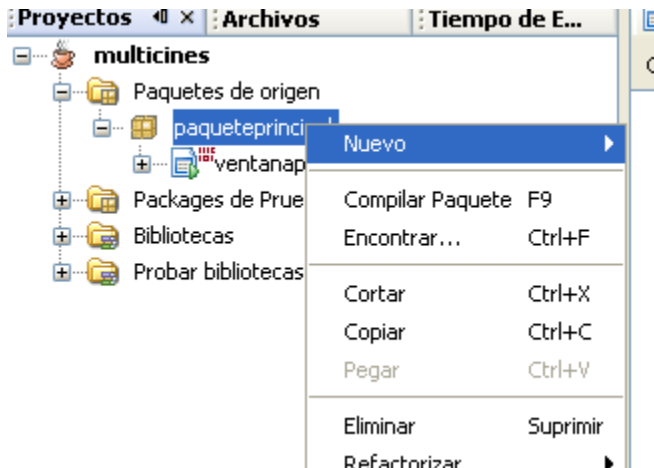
Proyectos ◀ × Archivos Tiempo de E...

multicines
Paquetes de origen
paqueteprinci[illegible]
ventanap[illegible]
Packages de Prue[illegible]
Bibliotecas
Probar bibliotecas

Nuevo
Compilar Paquete F9
Encontrar... Ctrl+F
Cortar Ctrl+X
Copiar Ctrl+C
Pegar Ctrl+V
Eliminar Suprimir
Refactorizar